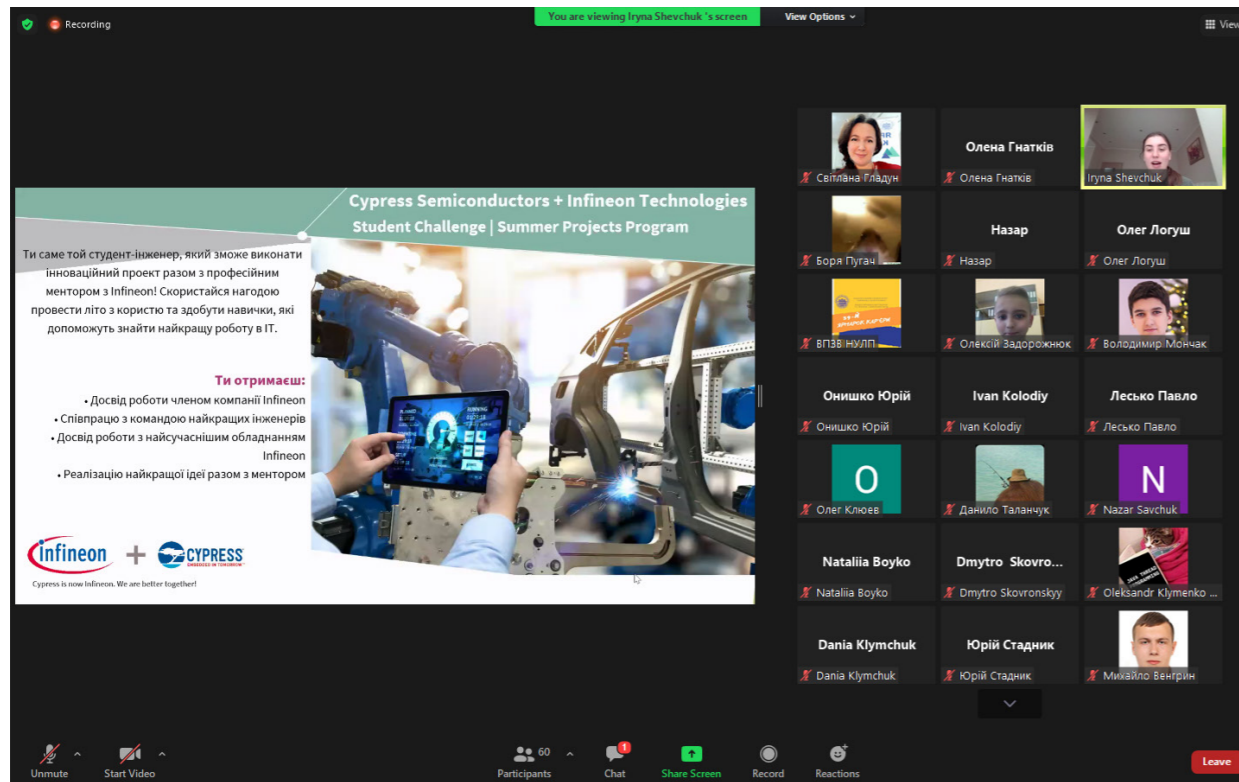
Recording

You are viewing Iryna Shevchuk 's screen

View Options

View

Cypress Semiconductors + Infineon Technologies
Student Challenge | Summer Projects Program

Ти саме той студент-інженер, який зможе виконати інноваційний проект разом з професійним ментором з Infineon! Скористайся нагодою провести літо з користю та здобути навички, які допоможуть знайти найкращу роботу в ІТ.

Ти отримаєш:
• Досвід роботи членом компанії Infineon
• Співпрацю з командою найкращих інженерів
• Досвід роботи з найсучаснішим обладнанням Infineon
• Реалізацію найкращої ідеї разом з ментором

Infineon + CYPRESS
EMBEDDED IN TOMORROW

Cypress is now Infineon. We are better together!

Світлана Гладун
Олена Гнатків
Олена Гнатків
Iryna Shevchuk
Боря Пугач
Назар
Назар
Олег Логуш
Олег Логуш
ВПЗВ НУЛП
Олексій Задорожнюк
Володимир Мончак
Онишко Юрій
Онишко Юрій
Ivan Kolodiy
Ivan Kolodiy
Лесько Павло
Лесько Павло
O
Олег Клюєв
Данило Таланчук
N
Nazar Savchuk
Nataliia Boyko
Nataliia Boyko
Dmytro Skovro...
Dmytro Skovronskyy
Oleksandr Klymenko ...
Dania Klymchuk
Dania Klymchuk
Юрій Стадник
Юрій Стадник
Михайло Венгрин

Unmute
Start Video
60
Participants
1
Chat
Share Screen
Record
Reactions
Leave